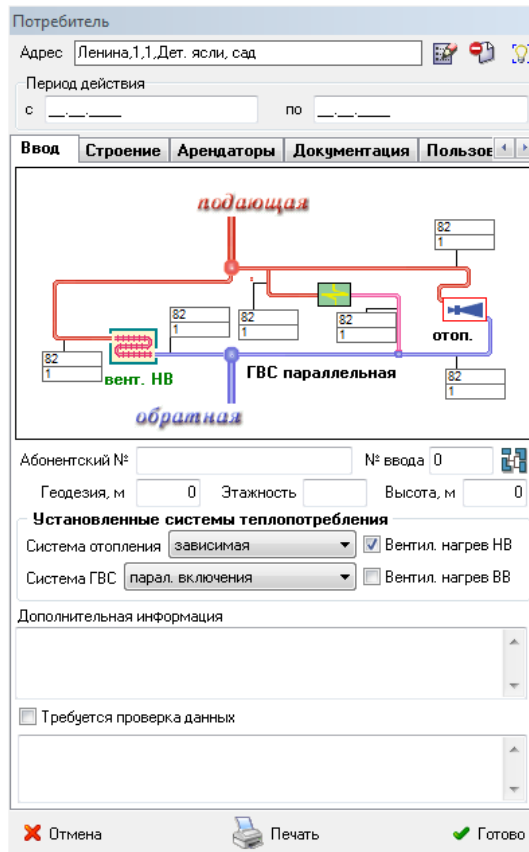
Потребитель

Адрес Ленина,1,1,Дет. ясли, сад

Период действия

с __.__.____ по __.__.____

Ввод | Строение | Арендаторы | Документация | Пользов

подающая

82
1

82
1

82
1

82
1

82
1

82
1

вент. НВ

ГВС параллельная

отоп.

обратная

Абонентский №

№ ввода 0

Геодезия, м 0 Этажность Высота, м 0

Установленные системы теплопотребления

Система отопления зависимая

Вентил. нагрев НВ

Система ГВС парал. включения

Вентил. нагрев ВВ

Дополнительная информация

Требуется проверка данных

Отмена

Печать

Готово